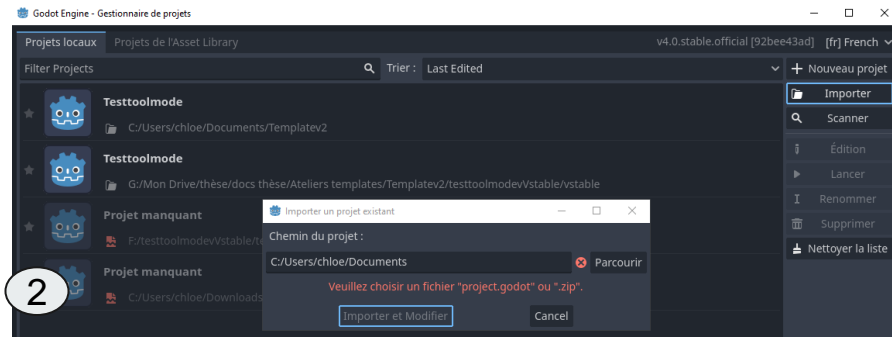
Godot Engine - Gestionnaire de projets

Projets locaux
Projets de l'Asset Library
v4.0.stable.official [92bee43ad]
[fr] French

Filter Projects
Trier :
Last Edited

+ Nouveau projet
Importer
Scanner
Édition
Lancer
Renommer
Supprimer
Nettoyer la liste

Testtoolmode
C:/Users/chloe/Documents/Templatev2

Testtoolmode
G:/Mon Drive/thèse/docs thèse/Ateliers templates/Templatev2/testtoolmodevVstable/vstable

Projet manquant
F:/testtoolmodevVstable/te

Projet manquant
C:/Users/chloe/Downloads

Importer un projet existant
Chemin du projet :
C:/Users/chloe/Documents
Parcourir
Veuillez choisir un fichier "project.godot" ou ".zip".
Importer et Modifier
Cancel

2